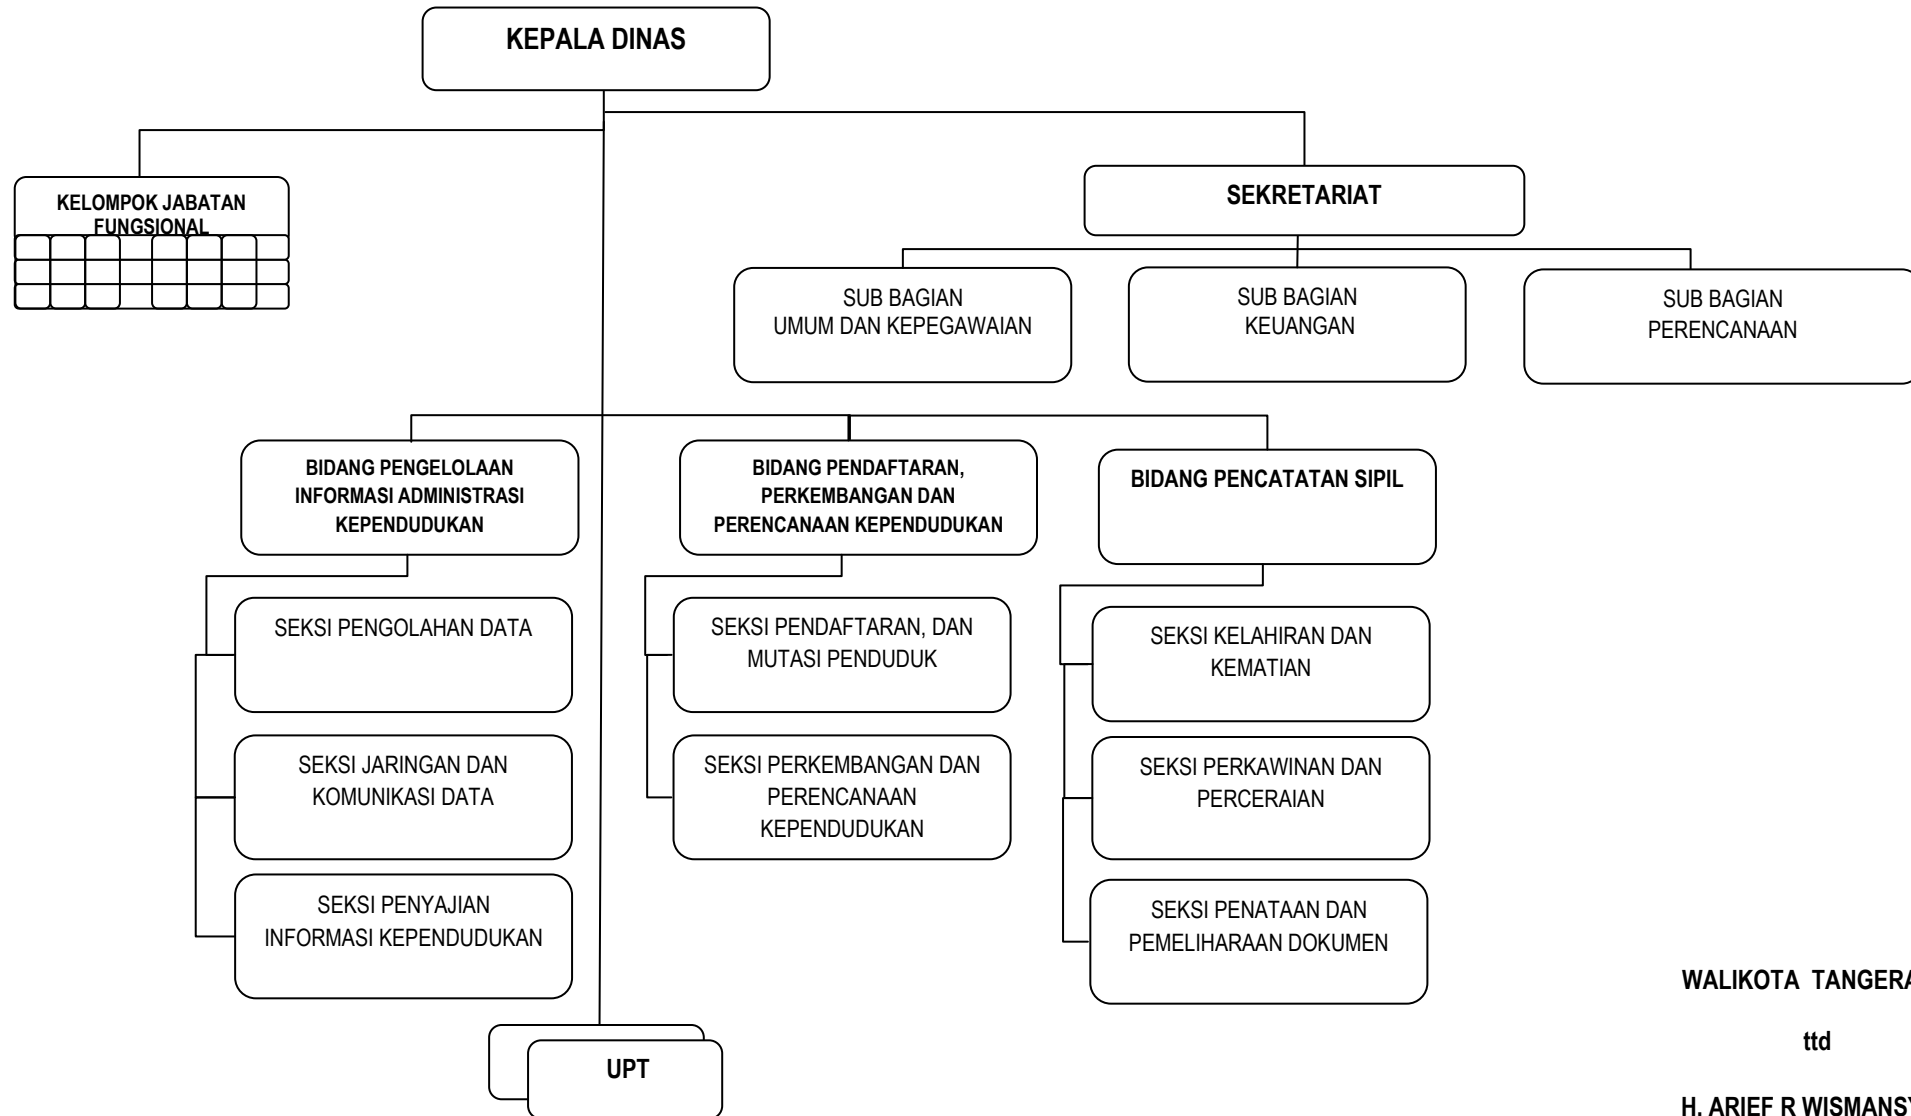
KEPALA DINAS

KELOMPOK JABATAN FUNGSIONAL

SEKRETARIAT

SUB BAGIAN UMUM DAN KEPEGAWAIAN

SUB BAGIAN KEUANGAN

SUB BAGIAN PERENCANAAN

BIDANG PENGELOLAAN INFORMASI ADMINISTRASI KEPENDUDUKAN

SEKSI PENGOLAHAN DATA

SEKSI JARINGAN DAN KOMUNIKASI DATA

SEKSI PENYAJIAN INFORMASI KEPENDUDUKAN

BIDANG PENDAFTARAN, PERKEMBANGAN DAN PERENCANAAN KEPENDUDUKAN

SEKSI PENDAFTARAN, DAN MUTASI PENDUDUK

SEKSI PERKEMBANGAN DAN PERENCANAAN KEPENDUDUKAN

BIDANG PENCATATAN SIPIL

SEKSI KELAHIRAN DAN KEMATIAN

SEKSI PERKAWINAN DAN PERCERAIAN

SEKSI PENATAAN DAN PEMELIHARAAN DOKUMEN

UPT

WALIKOTA TANGERA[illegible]

ttd

H. ARIEF R WISMANS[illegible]